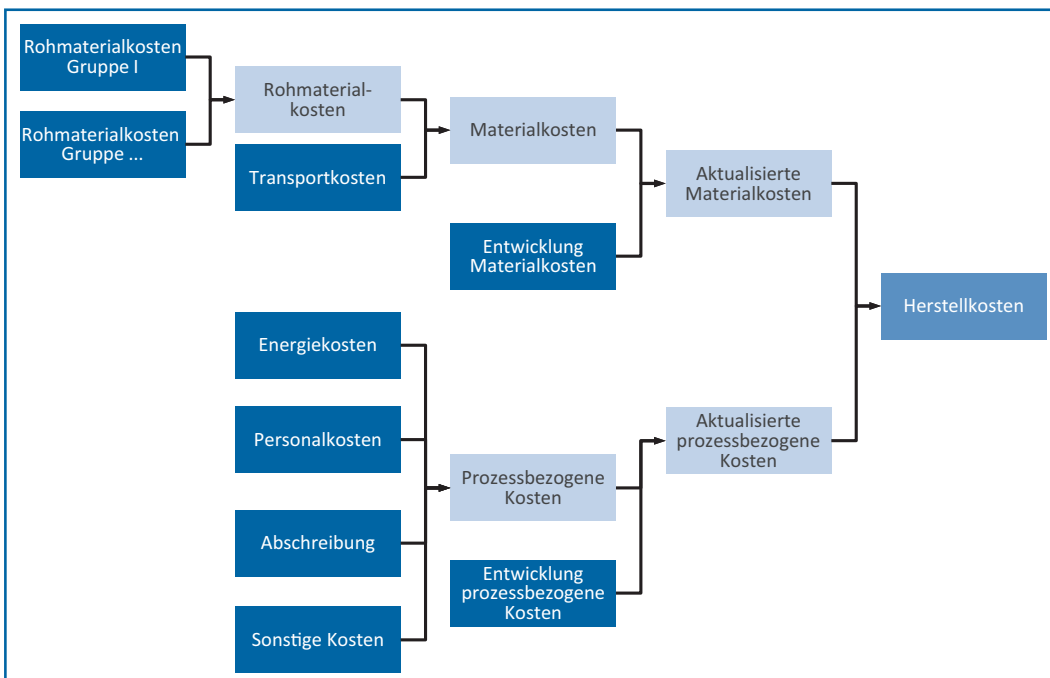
Rohmaterialkosten Gruppe I

Rohmaterialkosten Gruppe ...

Rohmaterial-kosten

Transportkosten

Materialkosten

Entwicklung Materialkosten

Aktualisierte Materialkosten

Herstellkosten

Energiekosten

Personalkosten

Abschreibung

Sonstige Kosten

Prozessbezogene Kosten

Entwicklung prozessbezogene Kosten

Aktualisierte prozessbezogene Kosten